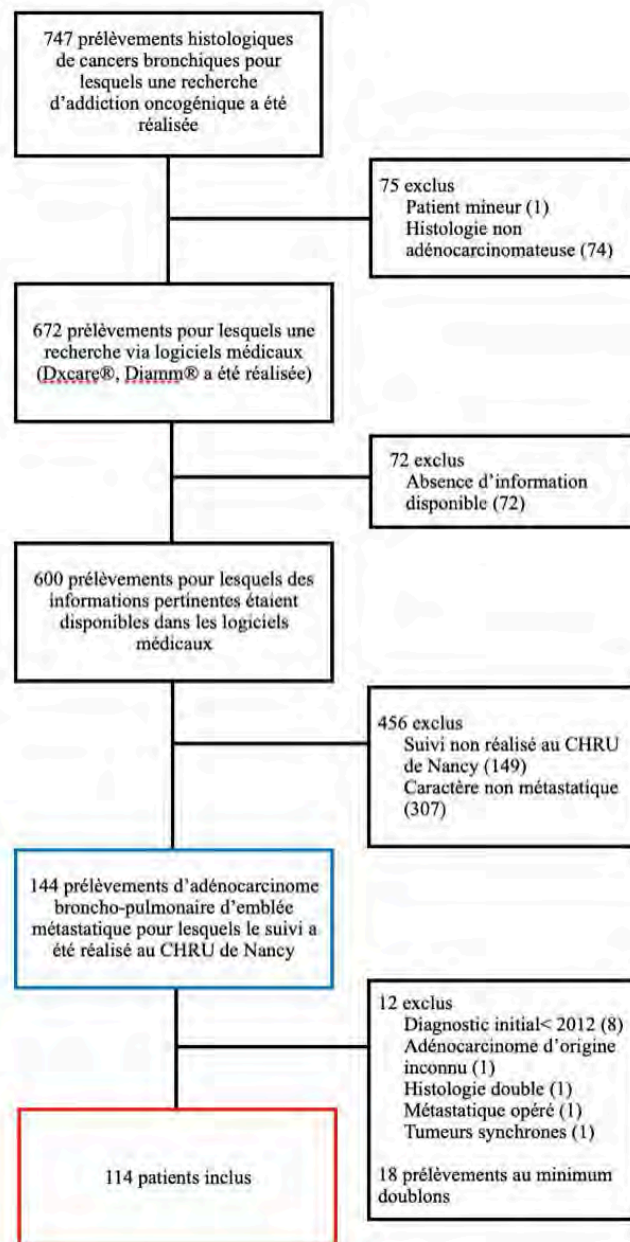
747 prélèvements histologiques de cancers bronchiques pour lesquels une recherche d'addiction oncogénique a été réalisée

75 exclus
Patient mineur (1)
Histologie non adénocarcinomateuse (74)

672 prélèvements pour lesquels une recherche via logiciels médicaux (Dxcare®, Diamm® a été réalisée)

72 exclus
Absence d'information disponible (72)

600 prélèvements pour lesquels des informations pertinentes étaient disponibles dans les logiciels médicaux

456 exclus
Suivi non réalisé au CHRU de Nancy (149)
Caractère non métastatique (307)

144 prélèvements d'adénocarcinome broncho-pulmonaire d'emblée métastatique pour lesquels le suivi a été réalisé au CHRU de Nancy

12 exclus
Diagnostic initial< 2012 (8)
Adénocarcinome d'origine inconnu (1)
Histologie double (1)
Métastatique opéré (1)
Tumeurs synchrones (1)

18 prélèvements au minimum doublons

114 patients inclus